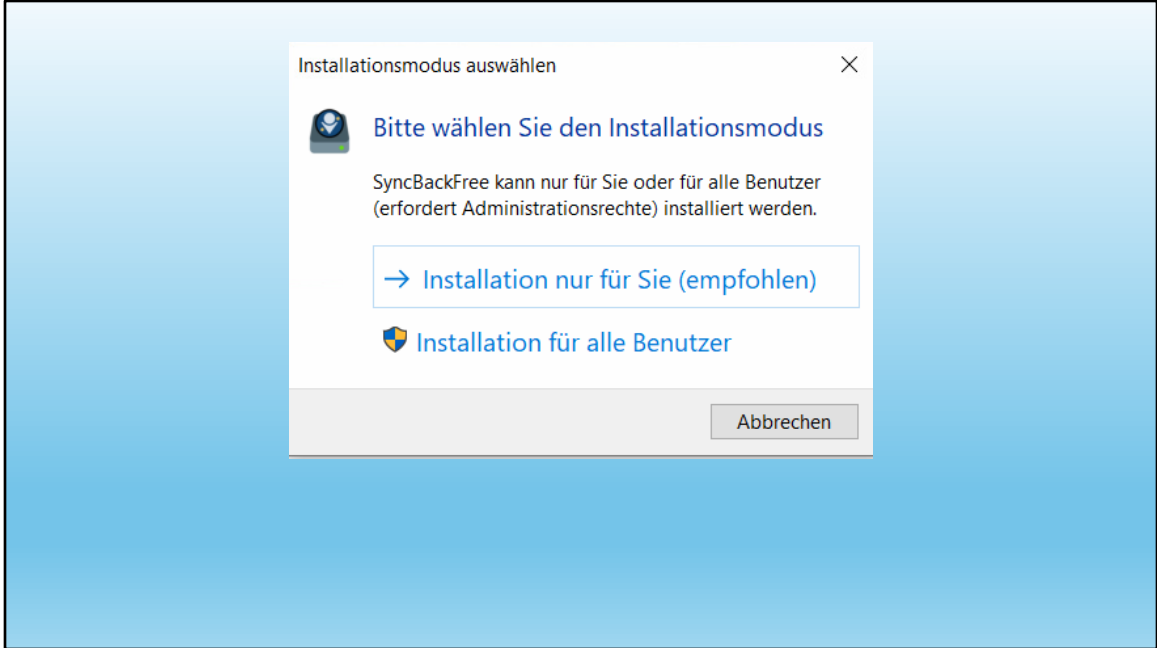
Installationsmodus auswählen

Bitte wählen Sie den Installationsmodus

SyncBackFree kann nur für Sie oder für alle Benutzer (erfordert Administrationsrechte) installiert werden.

→ Installation nur für Sie (empfohlen)

Installation für alle Benutzer

Abbrechen